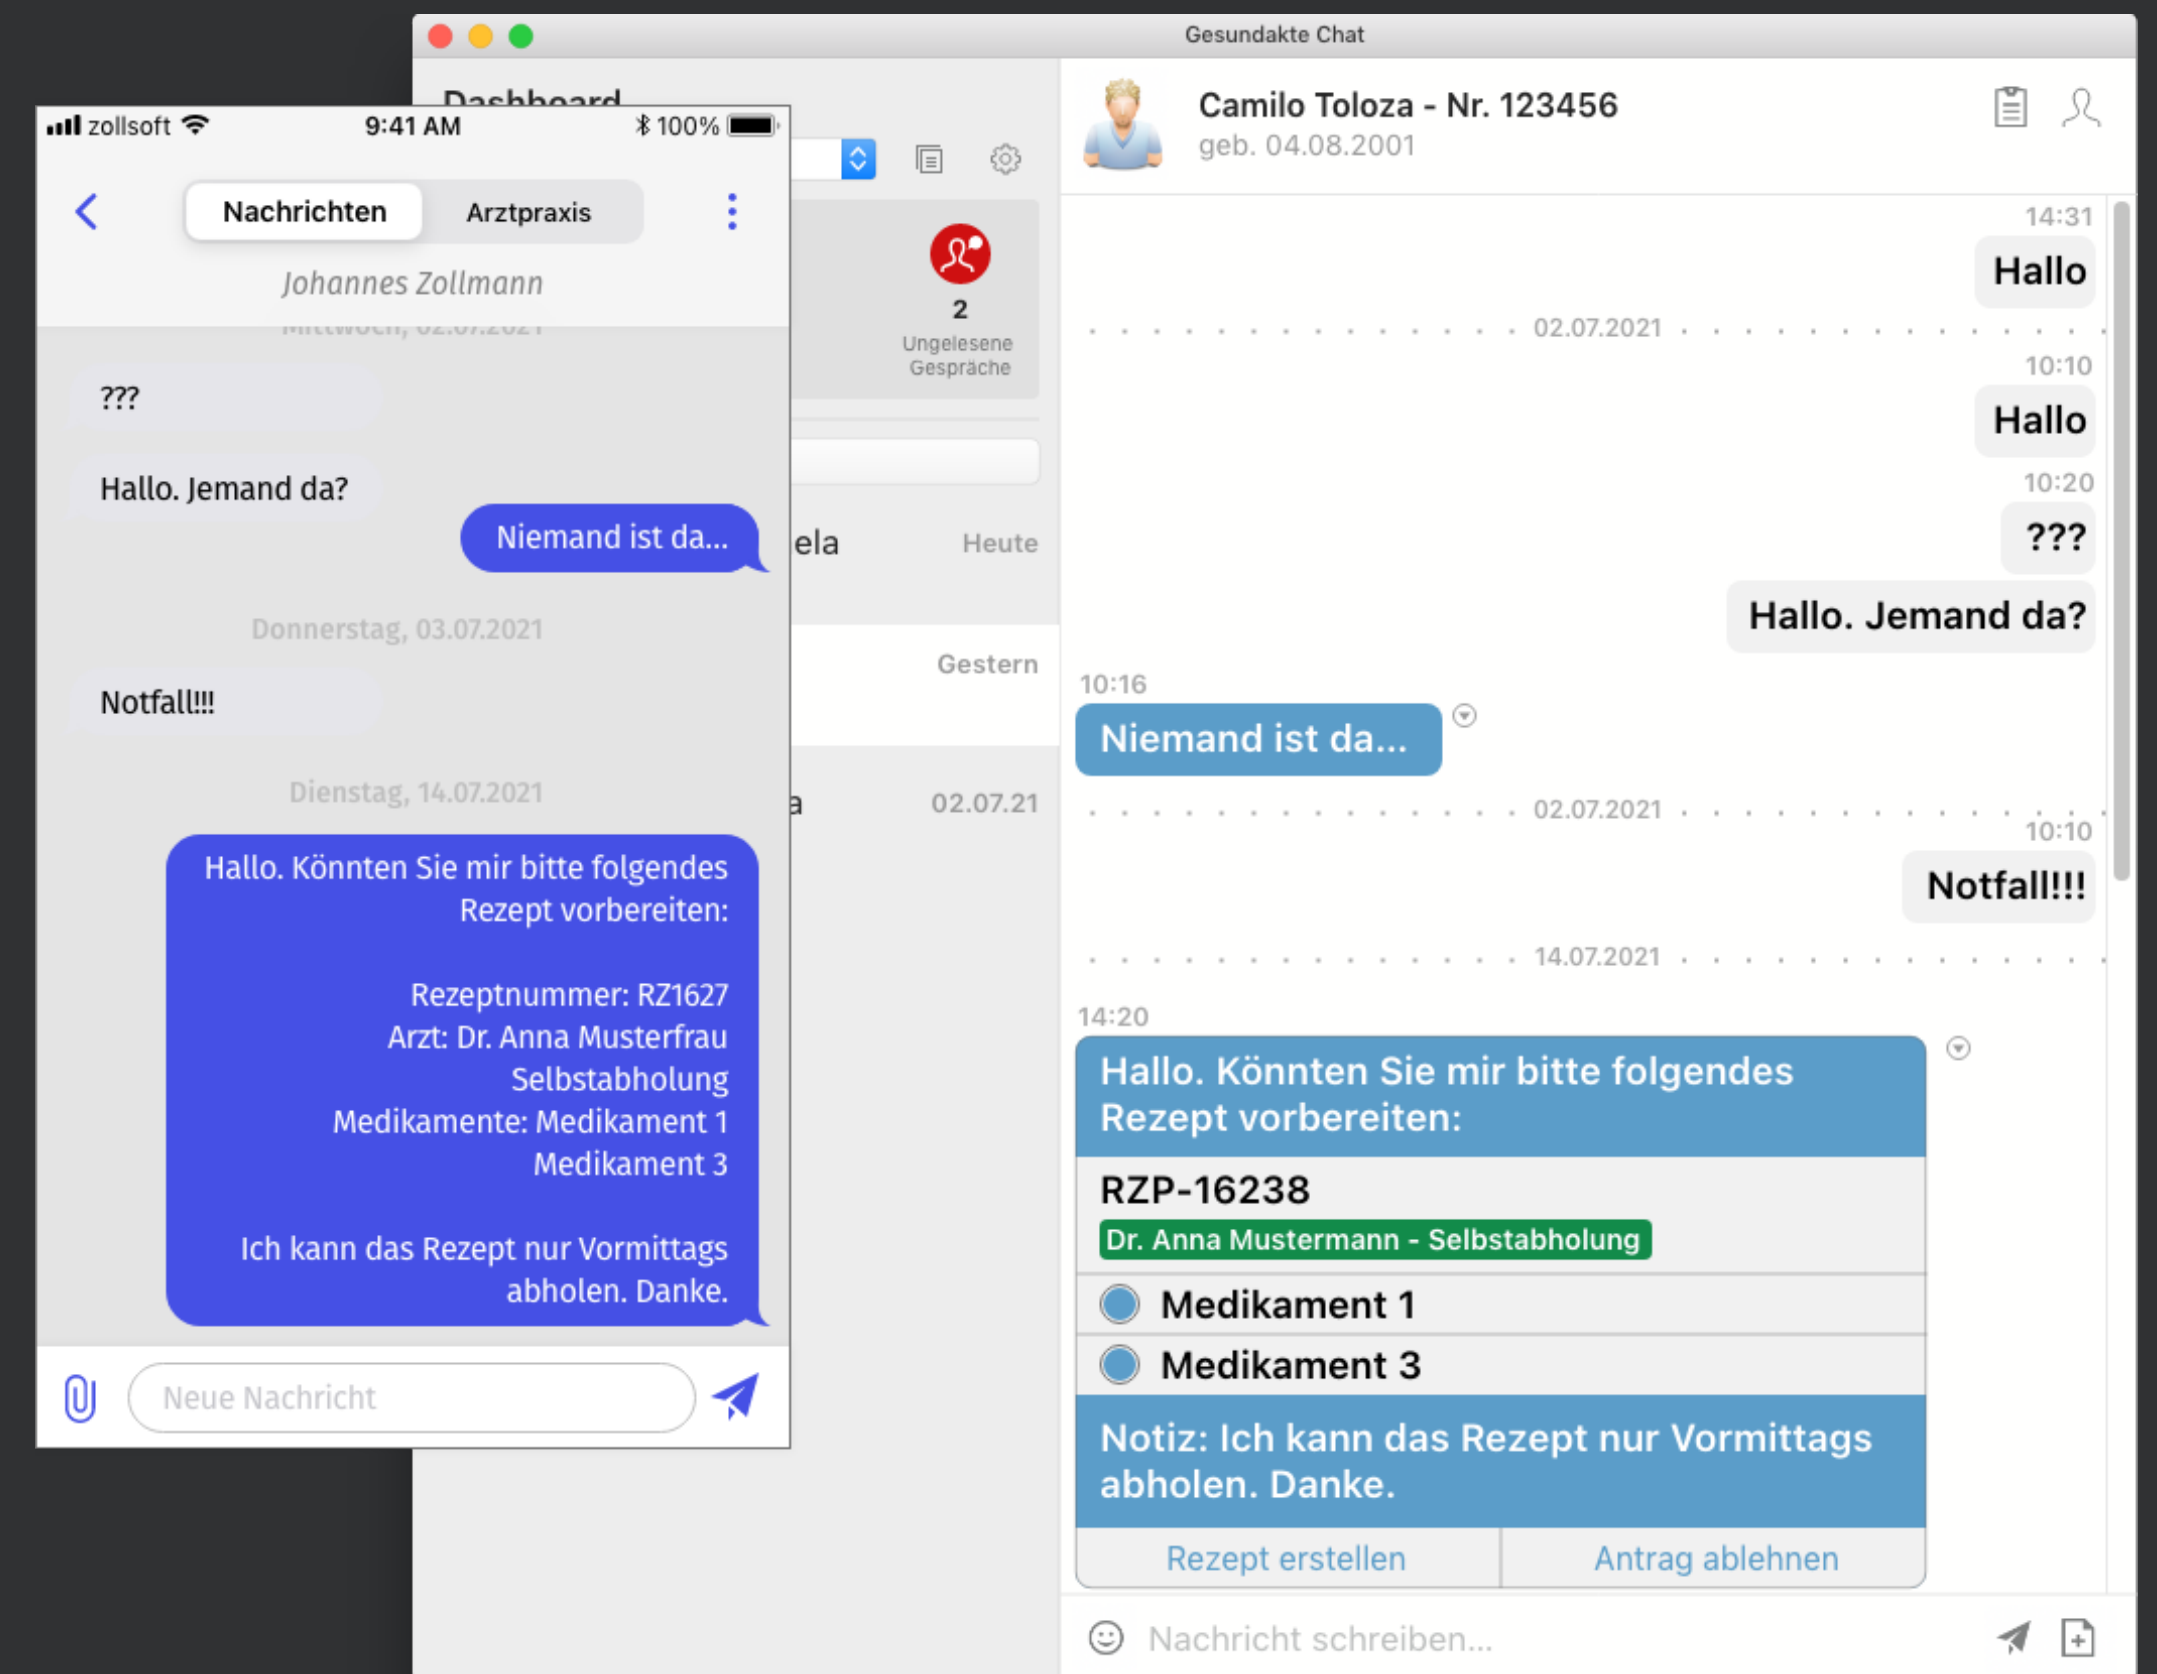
zollsoft 9:41 AM 100%

Nachrichten Arztpraxis

Johannes Zollmann

???

Hallo. Jemand da?

Niemand ist da...

Donnerstag, 03.07.2021

Notfall!!!

Dienstag, 14.07.2021

Hallo. Könnten Sie mir bitte folgendes Rezept vorbereiten:

Rezeptnummer: RZ1627
Arzt: Dr. Anna Musterfrau
Selbstabholung
Medikamente: Medikament 1
Medikament 3

Ich kann das Rezept nur Vormittags abholen. Danke.

Neue Nachricht

Gesundakte Chat

Dashboard

2
Ungelesene Gespräche

ela Heute

Gestern

a 02.07.21

Camilo Toloza - Nr. 123456
geb. 04.08.2001

14:31
Hallo

02.07.2021

10:10
Hallo

10:20
???

Hallo. Jemand da?

10:16
Niemand ist da...

02.07.2021

10:10
Notfall!!!

14.07.2021

14:20
Hallo. Könnten Sie mir bitte folgendes Rezept vorbereiten:

RZP-16238
Dr. Anna Mustermann - Selbstabholung
Medikament 1
Medikament 3
Notiz: Ich kann das Rezept nur Vormittags abholen. Danke.

Rezept erstellen Antrag ablehnen

Nachricht schreiben...